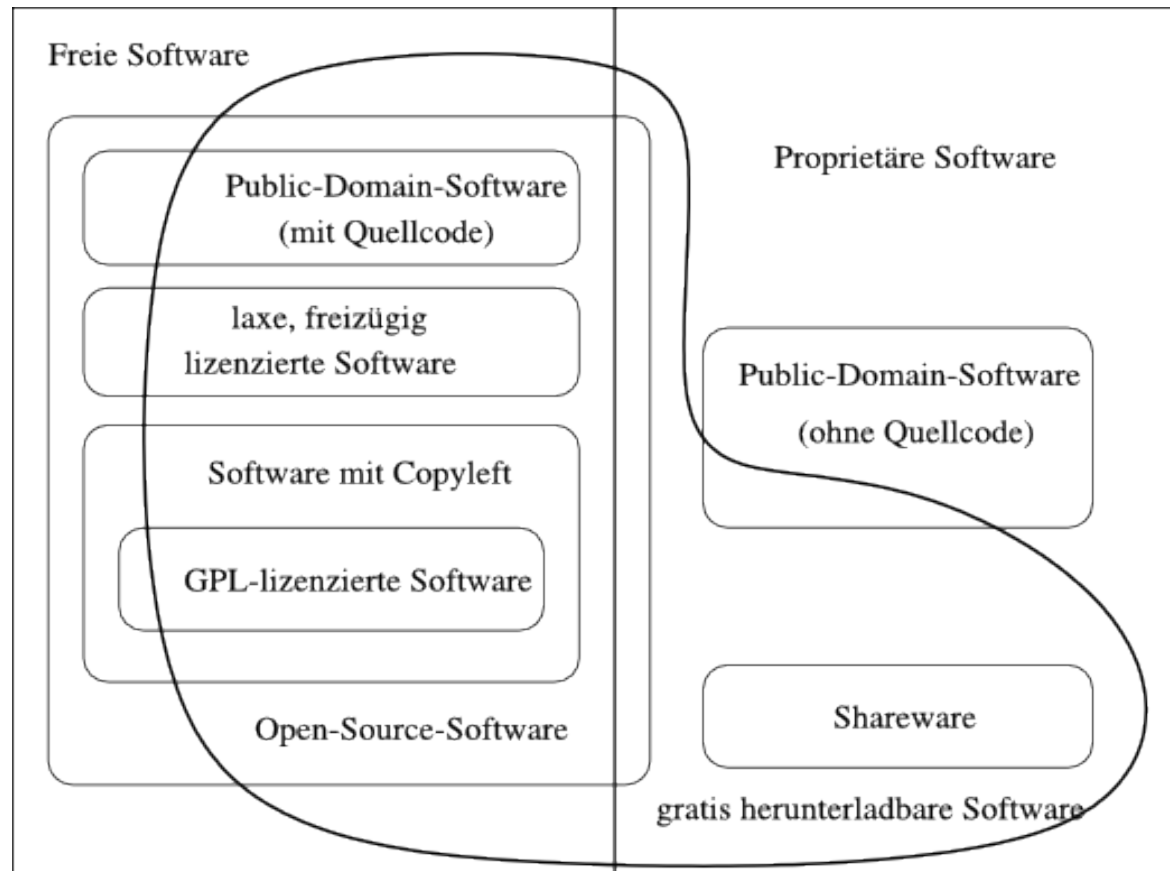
Freie Software

Public-Domain-Software
(mit Quellcode)

laxe, freizügig
lizenzierte Software

Software mit Copyleft

GPL-lizenzierte Software

Open-Source-Software

Proprietäre Software

Public-Domain-Software
(ohne Quellcode)

Shareware

gratis herunterladbare Software